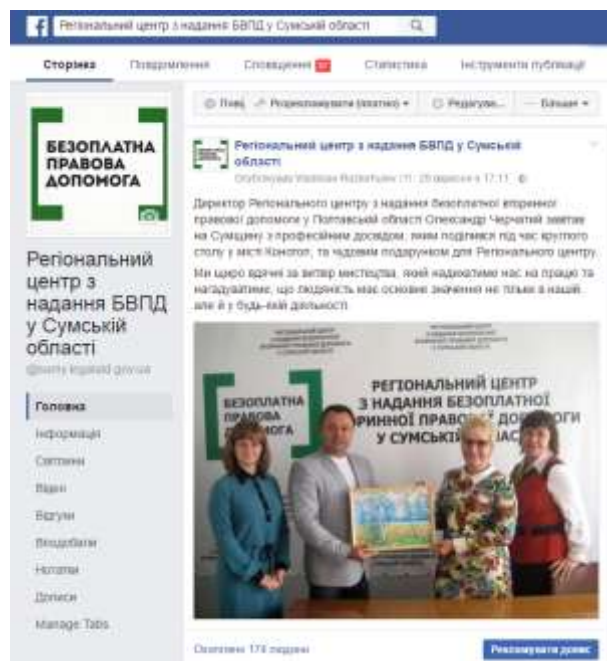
f Регіональний центр з надання БВПД у Сумській області

Сторінка Повідомлення Сповіщення Статистика Інструменти публікації

БЕЗОПЛАТНА ПРАВОВА ДОПОМОГА

Регіональний центр з надання БВПД у Сумській області
@sumy.legalaid.gov.ua

Головна
Інформація
Світлини
Відео
Відгуки
Вподобання
Нотатки
Дописи
Manage Tabs

Пове Рекламувати (платно) Редагув... Більше

Регіональний центр з надання БВПД у Сумській області
Опубліковано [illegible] · 25 вересня о 17:11

Директор Регіонального центру з надання безоплатної вторинної правової допомоги у Полтавській області Олександр Черчатий завітав на Сумщину з професійним досвідом, яким поділився під час круглого столу у місті Конотоп, та чудовим подарунком для Регіонального центру.
Ми щиро вдячні за витвір мистецтва, який надихатиме нас на працю та нагадуватиме, що людяність має основне значення не тільки в нашій, але й у будь-якій діяльності.

БЕЗОПЛАТНА ПРАВОВА ДОПОМОГА
РЕГІОНАЛЬНИЙ ЦЕНТР З НАДАННЯ БЕЗОПЛАТНОЇ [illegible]РИННОЇ ПРАВОВОЇ ДОПОМОГИ У СУМСЬКІЙ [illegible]АСТІ

Охоплено 174 людини
Рекламувати допис